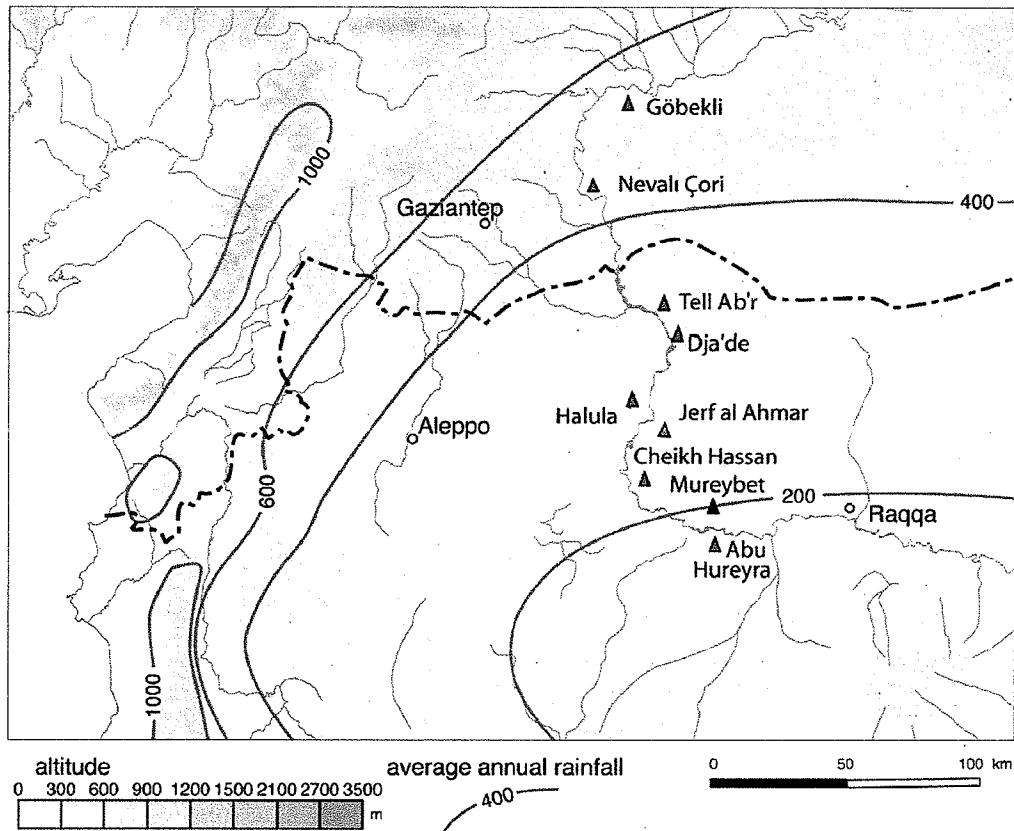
Göbekli
Nevalı Çori
Gaziantep
400
1000
Tell Ab'r
Dja'de
Halula
Jerf al Ahmar
Aleppo
Cheikh Hassan
600
Mureybet
200
Raqqa
Abu Hureyra
1000

altitude
0 300 600 900 1200 1500 2100 2700 3500 m

average annual rainfall
400

0 50 100 km